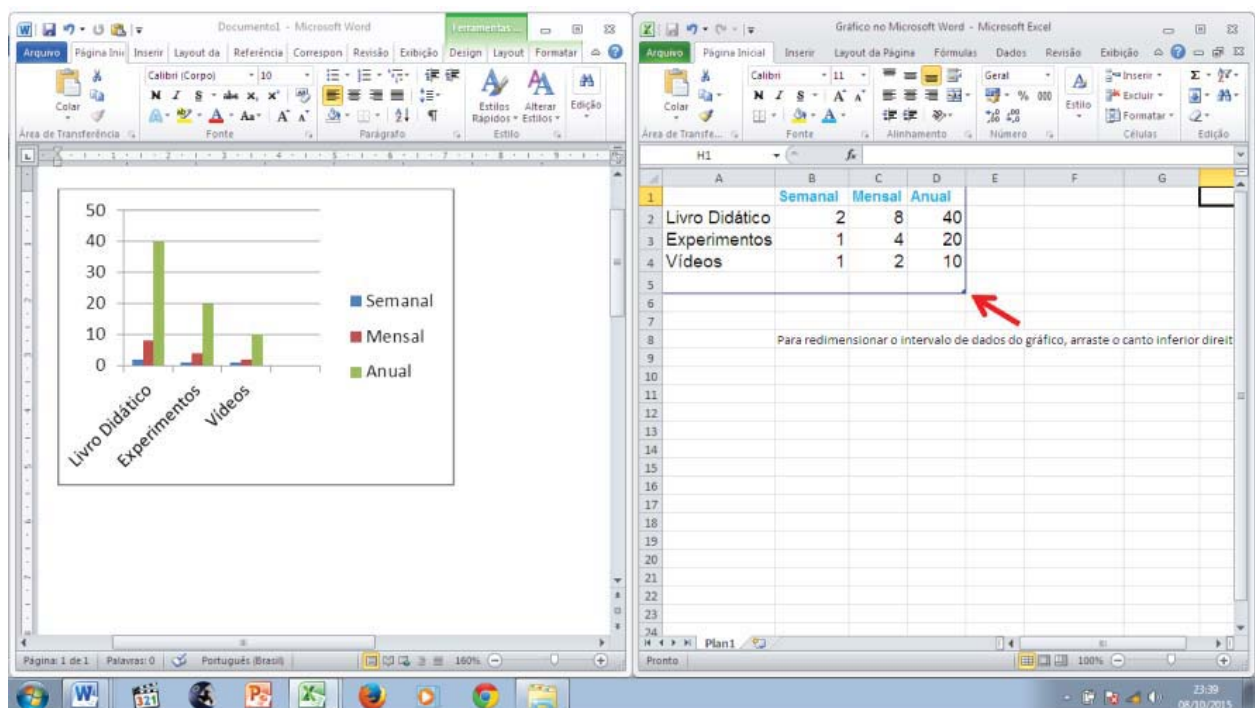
Documento1 - Microsoft Word
Ferramentas...
Arquivo Página Inic Inserir Layout da Referência Correspon Revisão Exibição Design Layout Formatar
Colar
Calibri (Corpo) 10
N I S abc x, x²
Estilos Rápidos Alterar Estilos Edição
Área de Transferência Fonte Parágrafo Estilo

50
40
30
20
10
0
Livro Didático Experimentos Vídeos
Semanal
Mensal
Anual

Página: 1 de 1 Palavras: 0 Português (Brasil) 160%

Gráfico no Microsoft Word - Microsoft Excel
Arquivo Página Inicial Inserir Layout da Página Fórmulas Dados Revisão Exibição
Colar
Calibri 11
N I S A A
Geral
% 000
Estilo
Inserir Excluir Formatar
Área de Transfe... Fonte Alinhamento Número Células Edição
H1 $f_x$

| | A | B | C | D | E | F | G |
|---|---|---|---|---|---|---|---|
| 1 | | Semanal | Mensal | Anual | | | |
| 2 | Livro Didático | 2 | 8 | 40 | | | |
| 3 | Experimentos | 1 | 4 | 20 | | | |
| 4 | Vídeos | 1 | 2 | 10 | | | |
| 5 | | | | | | | |
| 6 | | | | | | | |
| 7 | | | | | | | |
| 8 | | Para redimensionar o intervalo de dados do gráfico, arraste o canto inferior direit | | | | | |
| 9 | | | | | | | |
| 10 | | | | | | | |
| 11 | | | | | | | |
| 12 | | | | | | | |
| 13 | | | | | | | |
| 14 | | | | | | | |
| 15 | | | | | | | |
| 16 | | | | | | | |
| 17 | | | | | | | |
| 18 | | | | | | | |
| 19 | | | | | | | |
| 20 | | | | | | | |
| 21 | | | | | | | |
| 22 | | | | | | | |
| 23 | | | | | | | |
| 24 | | | | | | | |

Plan1
Pronto 100%
23:39
08/10/2015